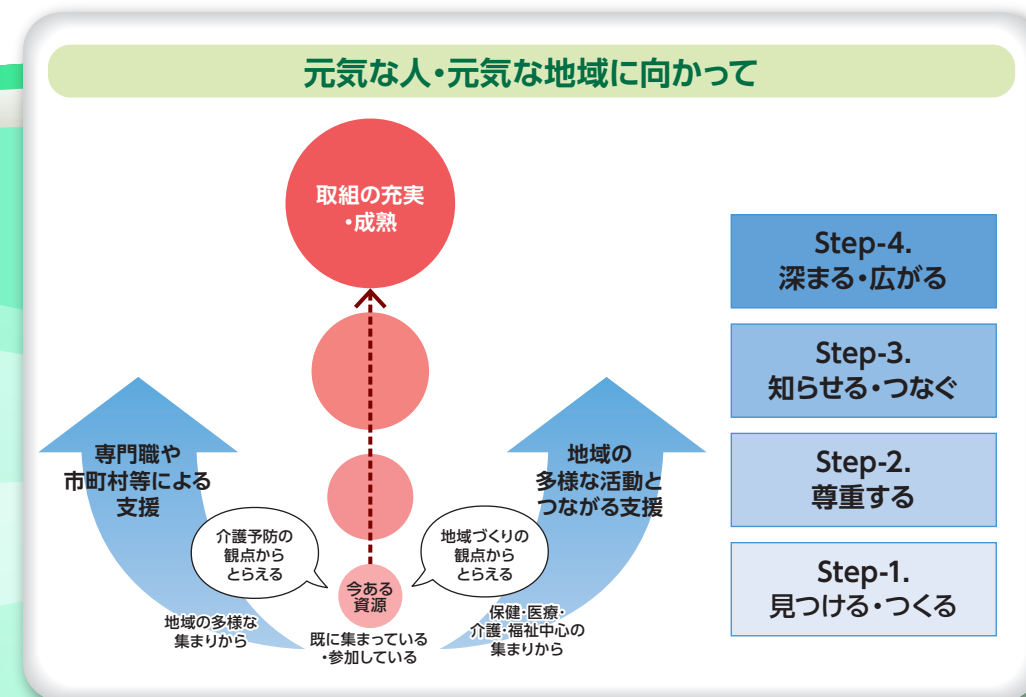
元気な人・元気な地域に向かって

取組の充実
・成熟

専門職や
市町村等による
支援

地域の
多様な活動と
つながる支援

介護予防の
観点から
とらえる

地域づくりの
観点から
とらえる

今ある
資源

地域の多様な
集まりから

既に集まっている
・参加している

保健・医療・
介護・福祉中心の
集まりから

Step-4.
深まる・広がる

Step-3.
知らせる・つなぐ

Step-2.
尊重する

Step-1.
見つける・つくる